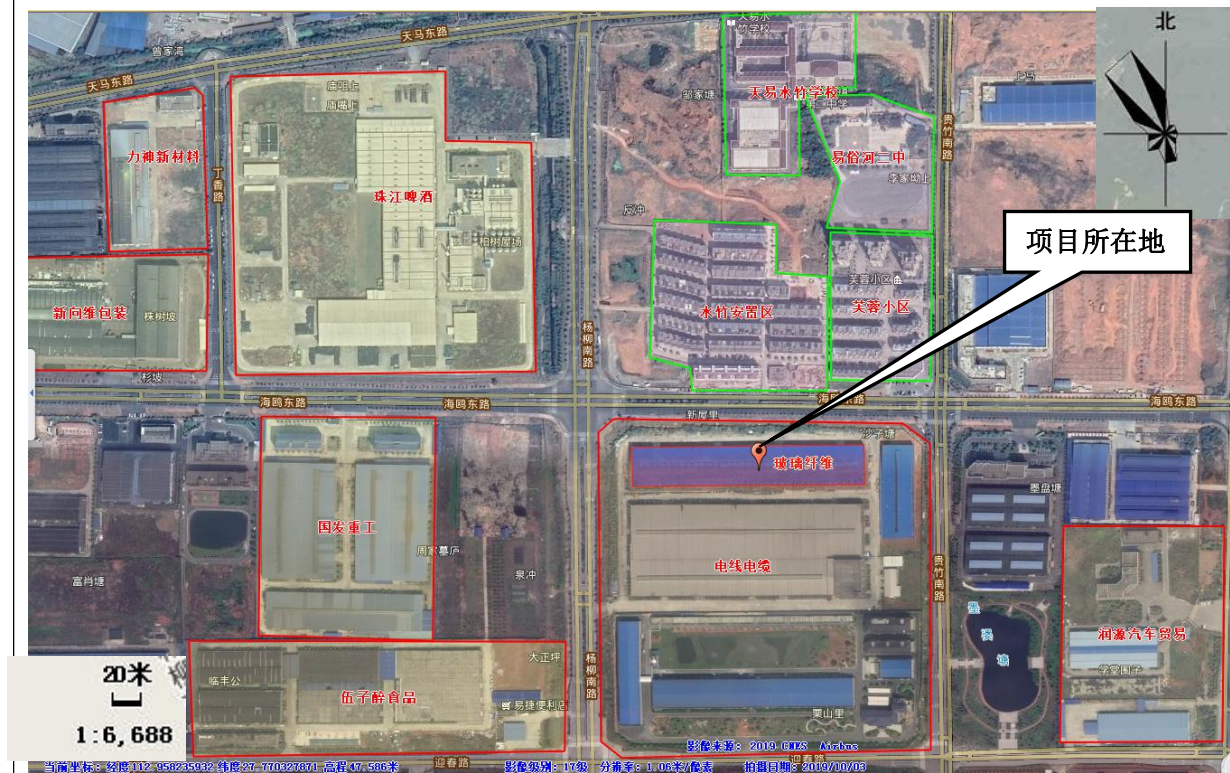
北

天马东路
天马东路
曾家湾
力神新材料
唐瑶上
唐瑶上
珠江啤酒
柏树屋场
丁香路
新向维包装
株树坡
杉坡
天易水竹学校
天易水竹学校
易俗河二中
郜家塘
李家坳上
刘冲
水竹安置区
芙蓉小区
芙蓉小区
杨柳南路
项目所在地
海鸥东路
海鸥东路
海鸥东路
海鸥东路
新屋里
沙子塘
玻璃纤维
电线电缆
国发重工
周家屋
泉冲
富肖塘
墨盘塘
贵竹南路
贵竹南路
墨溪塘
润源汽车贸易
学堂园子
20米
1:6,688
临丰公
伍子醉食品
大正坪
易捷便利店
杨柳南路
栗山里
迎春路
迎春路
影像来源：2019 CNES Airbus
当前坐标：经度112.958235932 纬度27.770327871 高程47.586米
影像级别：17级 分辨率：1.06米/像素
拍摄日期：2019/10/03